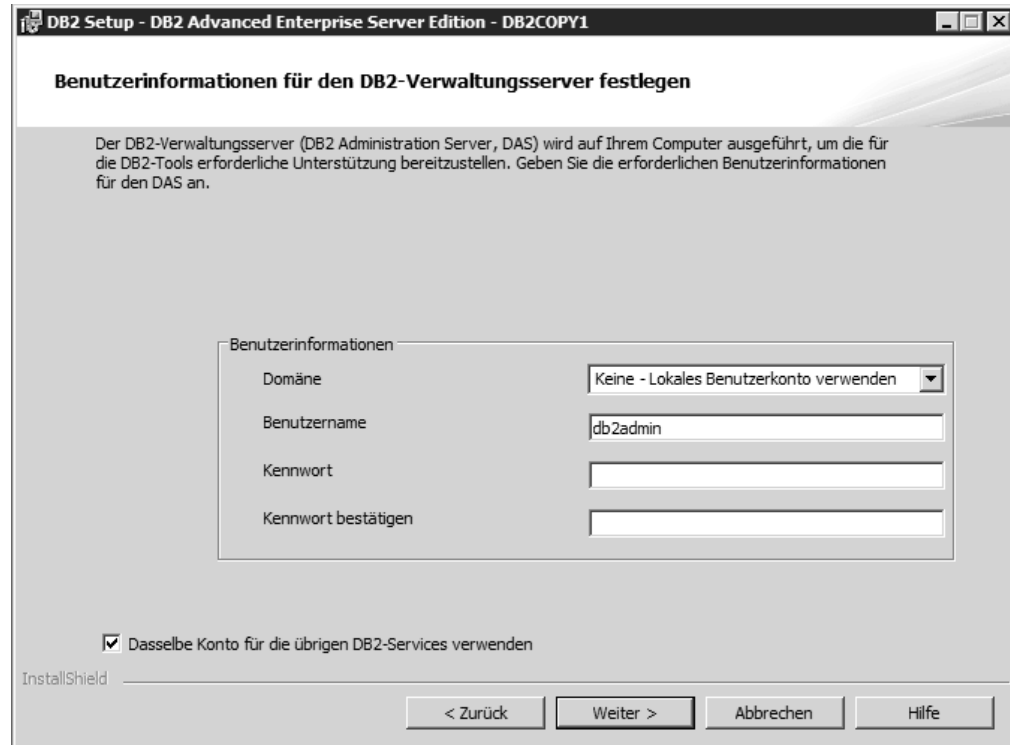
DB2 Setup - DB2 Advanced Enterprise Server Edition - DB2COPY1

Benutzerinformationen für den DB2-Verwaltungsserver festlegen

Der DB2-Verwaltungsserver (DB2 Administration Server, DAS) wird auf Ihrem Computer ausgeführt, um die für die DB2-Tools erforderliche Unterstützung bereitzustellen. Geben Sie die erforderlichen Benutzerinformationen für den DAS an.

Benutzerinformationen

Domäne
Keine - Lokales Benutzerkonto verwenden

Benutzername
db2admin

Kennwort

Kennwort bestätigen

Dasselbe Konto für die übrigen DB2-Services verwenden

InstallShield

< Zurück
Weiter >
Abbrechen
Hilfe